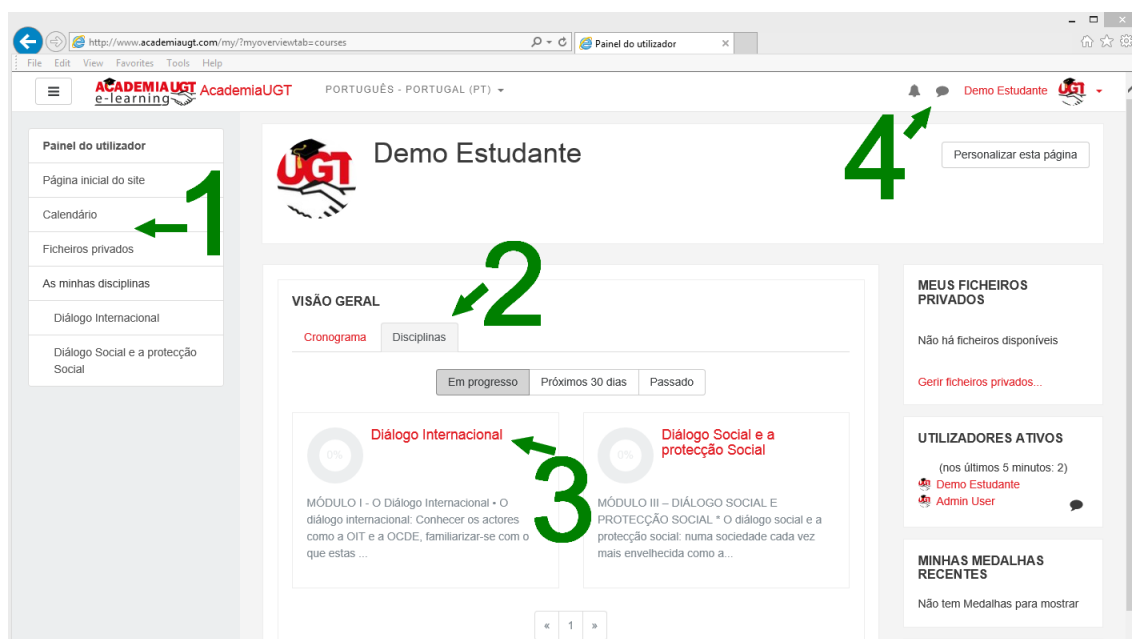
http://www.academiaugt.com/my/?myoverviewtab=courses
Painel do utilizador
File Edit View Favorites Tools Help

ACADEMIA UGT e-learning AcademiaUGT
PORTUGUÊS - PORTUGAL (PT)
Demo Estudante

Painel do utilizador
Página inicial do site
Calendário
Ficheiros privados
As minhas disciplinas
Diálogo Internacional
Diálogo Social e a protecção Social

1

Demo Estudante
Personalizar esta página

4

2

VISÃO GERAL
Cronograma
Disciplinas

Em progresso
Próximos 30 dias
Passado

0%
Diálogo Internacional
MÓDULO I - O Diálogo Internacional • O diálogo internacional: Conhecer os actores como a OIT e a OCDE, familiarizar-se com o que estas ...

3

0%
Diálogo Social e a protecção Social
MÓDULO III – DIÁLOGO SOCIAL E PROTECÇÃO SOCIAL * O diálogo social e a protecção social: numa sociedade cada vez mais envelhecida como a...

« 1 »

MEUS FICHEIROS PRIVADOS
Não há ficheiros disponíveis
Gerir ficheiros privados...

UTILIZADORES ATIVOS
(nos últimos 5 minutos: 2)
Demo Estudante
Admin User

MINHAS MEDALHAS RECENTES
Não tem Medalhas para mostrar